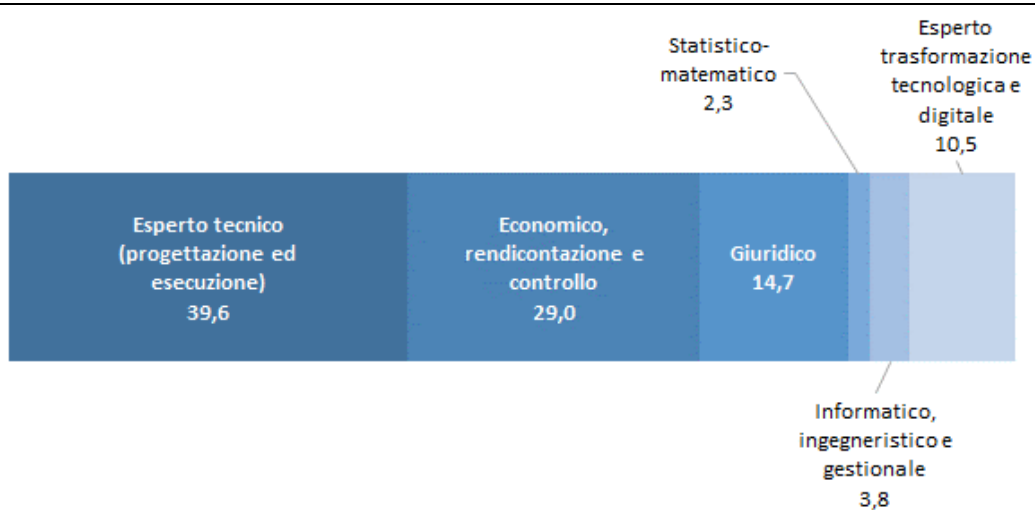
Statistico-matematico
2,3

Esperto trasformazione tecnologica e digitale
10,5

Esperto tecnico (progettazione ed esecuzione)
39,6

Economico, rendicontazione e controllo
29,0

Giuridico
14,7

Informatico, ingegneristico e gestionale
3,8